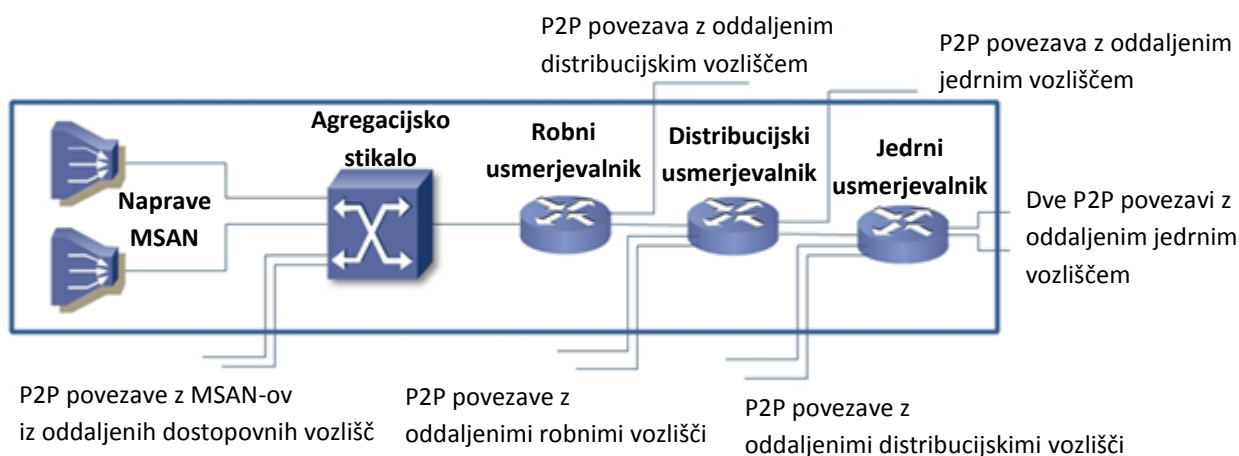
P2P povezava z oddaljenim distribucijskim vozliščem

P2P povezava z oddaljenim jedrnim vozliščem

Agregacijsko stikalo

Robni usmerjevalnik

Distribucijski usmerjevalnik

Jedrni usmerjevalnik

Naprave MSAN

Dve P2P povezavi z oddaljenim jedrnim vozliščem

P2P povezave z MSAN-ov iz oddaljenih dostopovnih vozlišč

P2P povezave z oddaljenimi robnimi vozlišči

P2P povezave z oddaljenimi distribucijskimi vozlišči